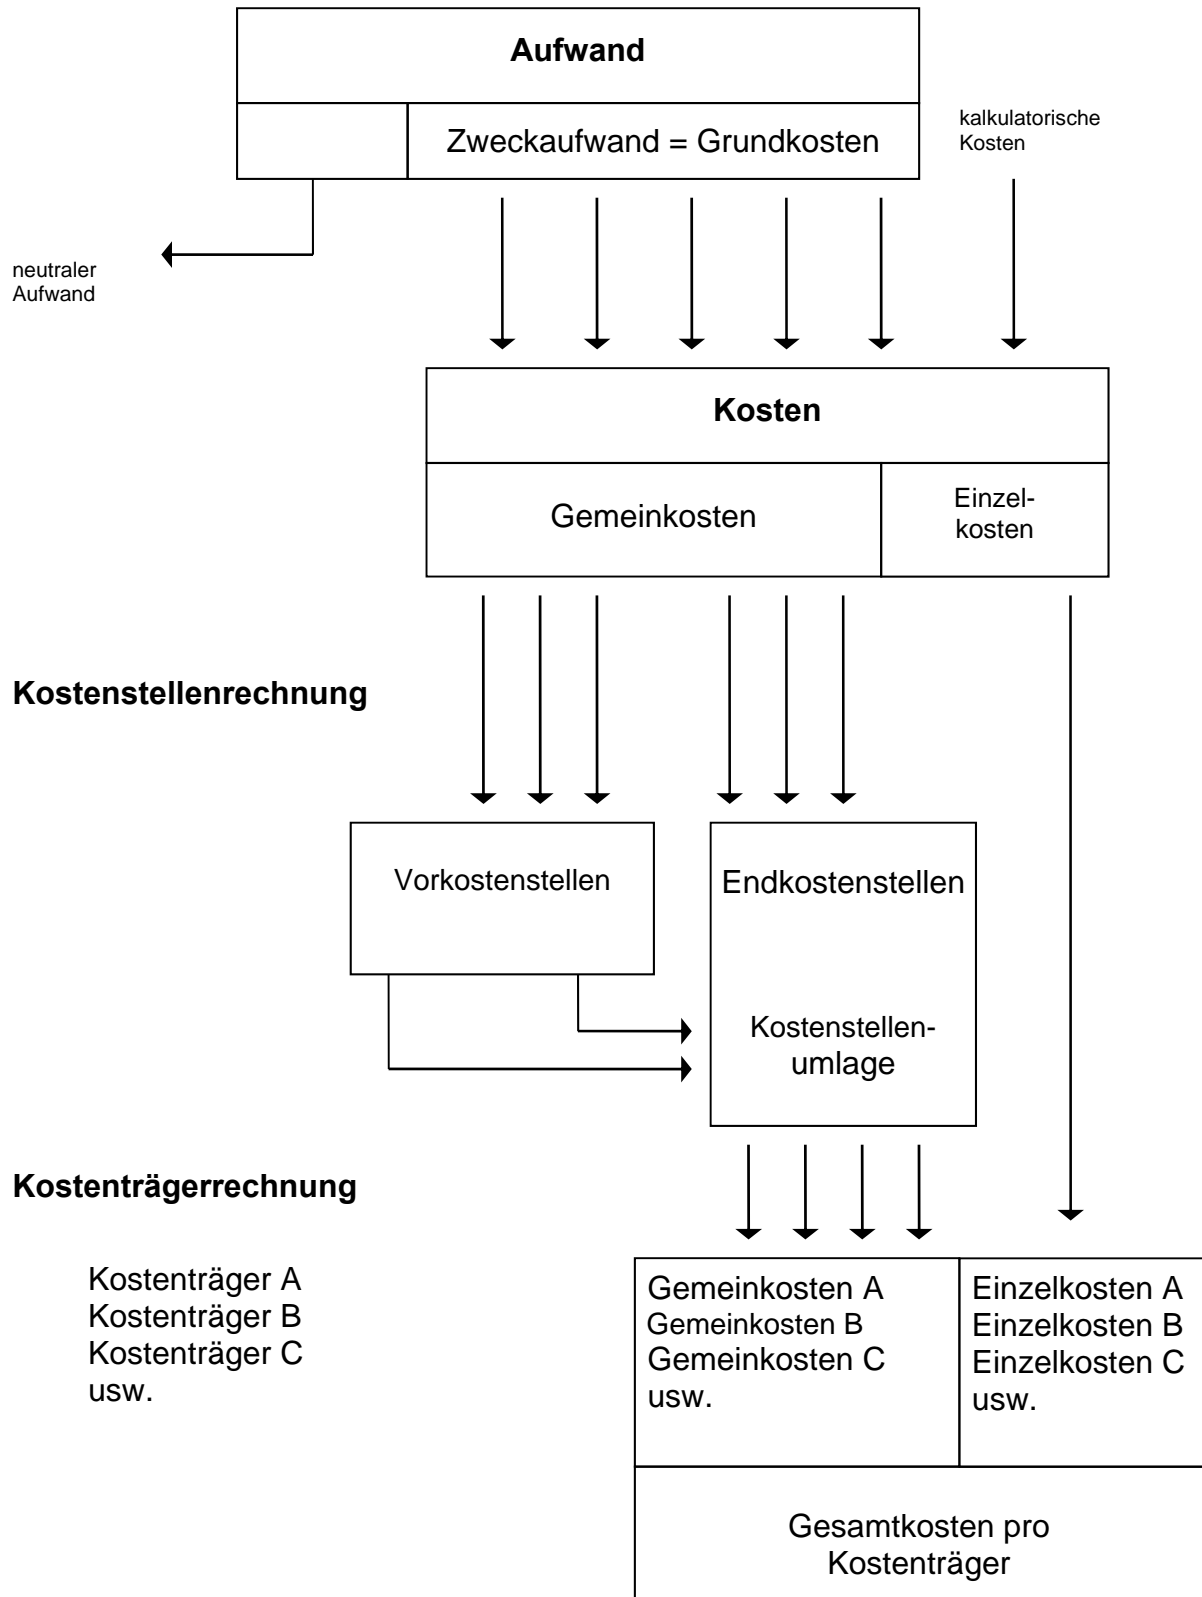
Aufwand

Zweckaufwand = Grundkosten

kalkulatorische Kosten

neutraler Aufwand

Kosten

Gemeinkosten

Einzelkosten

Kostenstellenrechnung

Vorkostenstellen

Endkostenstellen

Kostenstellenumlage

Kostenträgerrechnung

Kostenträger A
Kostenträger B
Kostenträger C
usw.

Gemeinkosten A
Gemeinkosten B
Gemeinkosten C
usw.

Einzelkosten A
Einzelkosten B
Einzelkosten C
usw.

Gesamtkosten pro Kostenträger